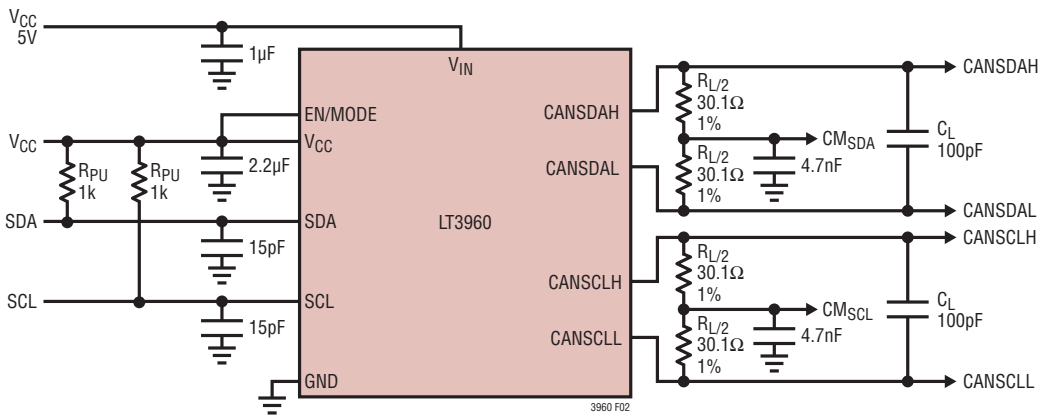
$V_{CC}$
5V
1µF
$V_{IN}$
EN/MODE
$V_{CC}$
$R_{PU}$
1k
$R_{PU}$
1k
2.2µF
SDA
SDA
15pF
SCL
SCL
15pF
GND
LT3960
CANSDAH
CANSDAL
CANSCLH
CANSCLL
$R_{L/2}$
30.1Ω
1%
$CM_{SDA}$
4.7nF
$R_{L/2}$
30.1Ω
1%
$C_L$
100pF
CANSDAH
CANSDAL
CANSCLH
$R_{L/2}$
30.1Ω
1%
$CM_{SCL}$
4.7nF
$R_{L/2}$
30.1Ω
1%
$C_L$
100pF
CANSCLL
3960 F02